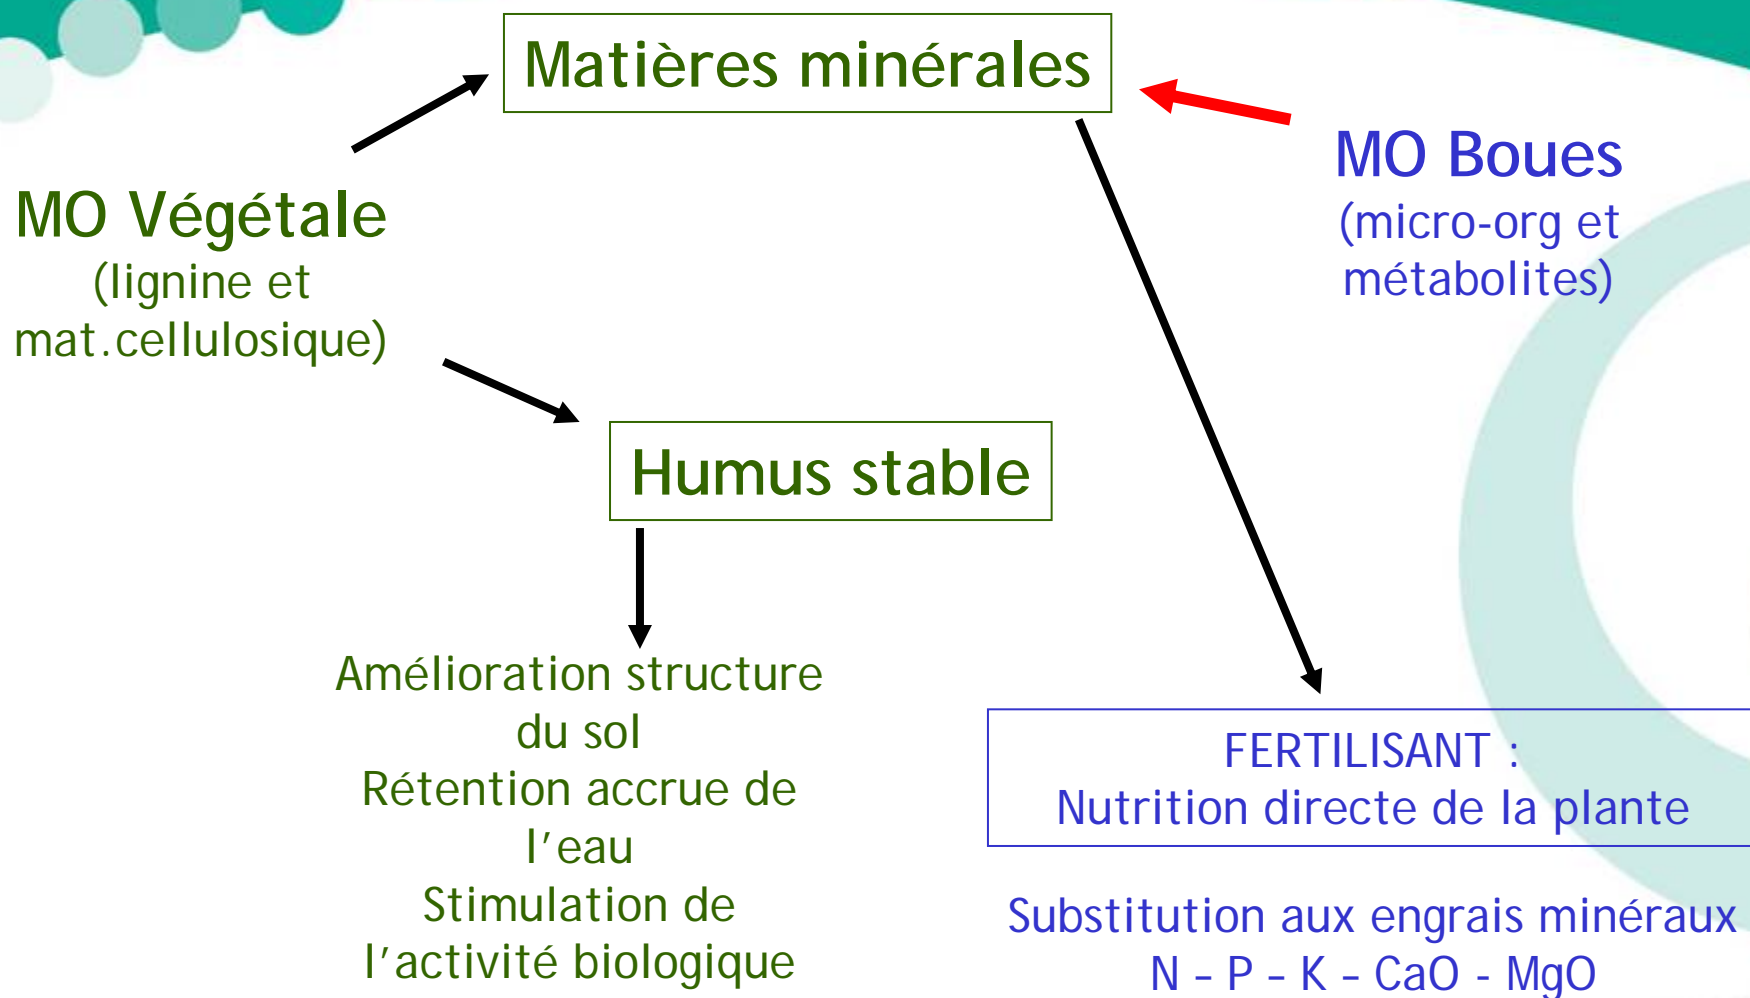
Matières minérales

MO Végétale
(lignine et mat.cellulosique)

MO Boues
(micro-org et métabolites)

Humus stable

Amélioration structure du sol
Rétention accrue de l'eau
Stimulation de l'activité biologique

FERTILISANT :
Nutrition directe de la plante

Substitution aux engrais minéraux
N – P – K – CaO - MgO